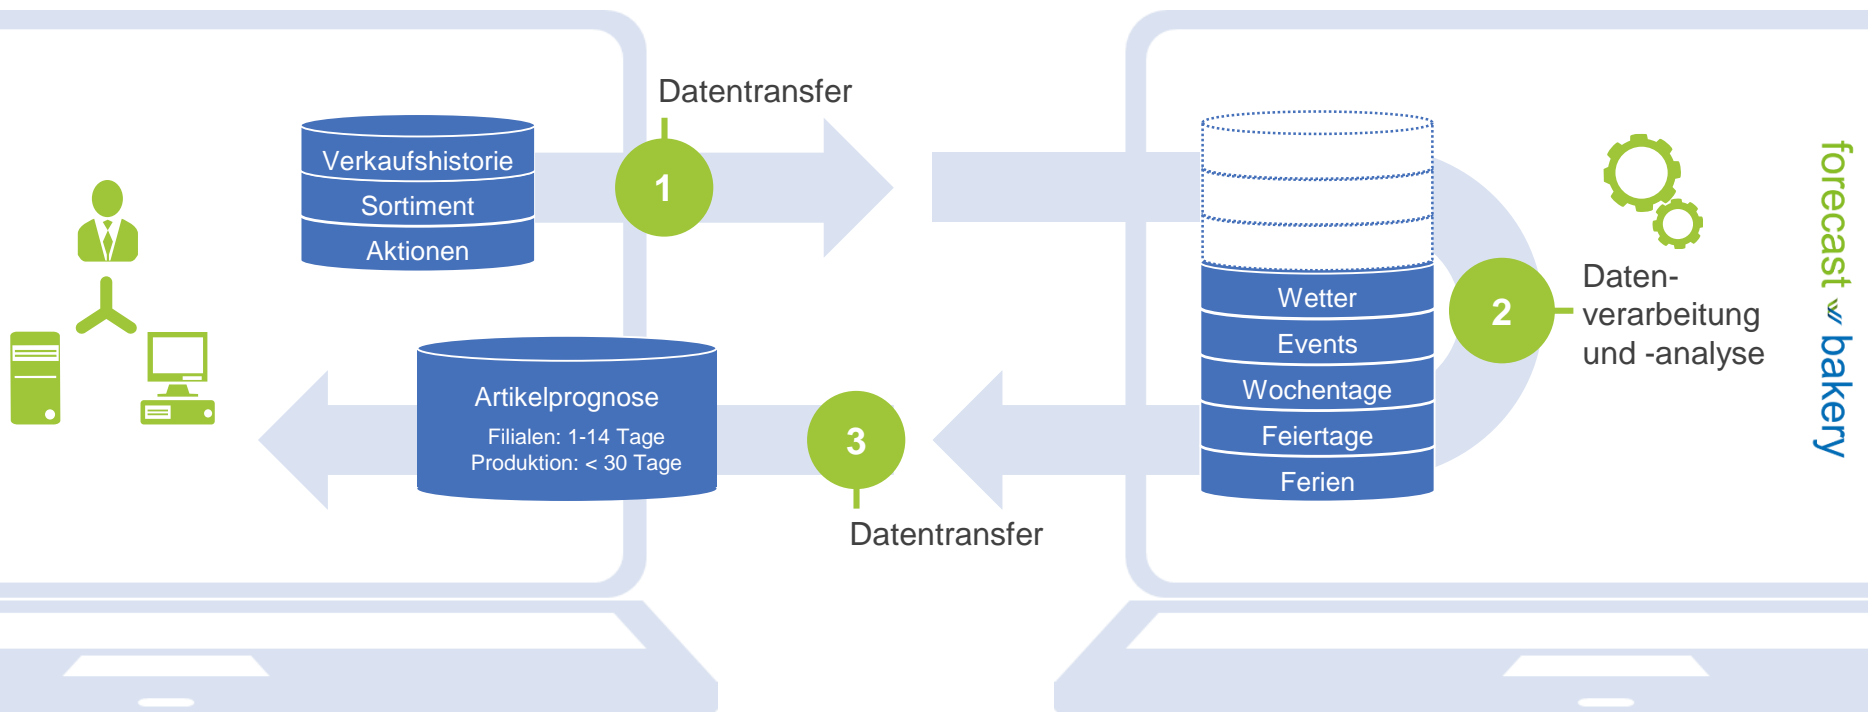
Datentransfer

Verkaufshistorie
Sortiment
Aktionen

1

Wetter
Events
Wochentage
Feiertage
Ferien

2

Datenverarbeitung und -analyse

forecast bakery

Artikelprognose
Filialen: 1-14 Tage
Produktion: < 30 Tage

3

Datentransfer